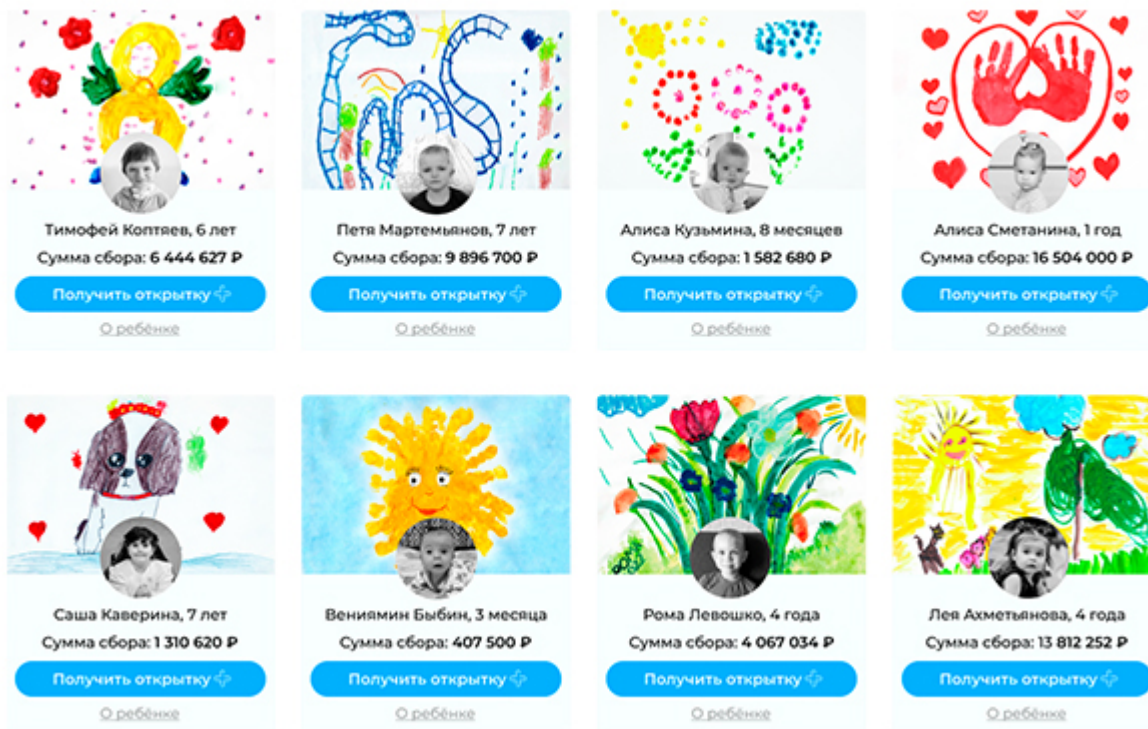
Тимофей Коптяев, 6 лет
Сумма сбора: 6 444 627 ₽
Получить открытку
О ребёнке

Петя Мартемьянов, 7 лет
Сумма сбора: 9 896 700 ₽
Получить открытку
О ребёнке

Алиса Кузьмина, 8 месяцев
Сумма сбора: 1 582 680 ₽
Получить открытку
О ребёнке

Алиса Сметанина, 1 год
Сумма сбора: 16 504 000 ₽
Получить открытку
О ребёнке

Саша Каверина, 7 лет
Сумма сбора: 1 310 620 ₽
Получить открытку
О ребёнке

Вениямин Быбин, 3 месяца
Сумма сбора: 407 500 ₽
Получить открытку
О ребёнке

Рома Левошко, 4 года
Сумма сбора: 4 067 034 ₽
Получить открытку
О ребёнке

Лея Ахметьянова, 4 года
Сумма сбора: 13 812 252 ₽
Получить открытку
О ребёнке